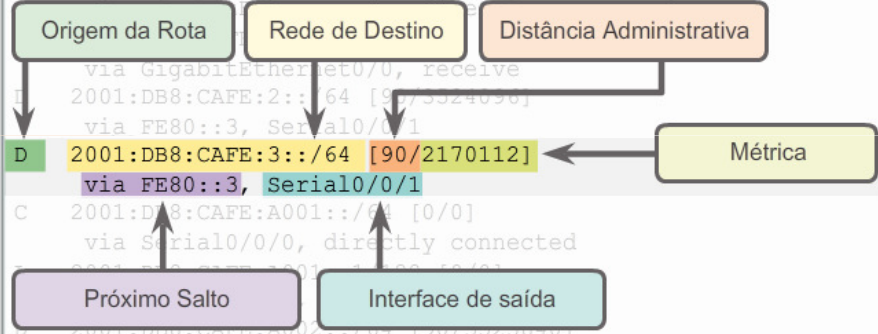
Origem da Rota

Rede de Destino

Distância Administrativa

via GigabitEthernet0/0, receive

D 2001:DB8:CAFE:2::/64 [90/3524096]

via FE80::3, Serial0/0/1

D 2001:DB8:CAFE:3::/64 [90/2170112]

via FE80::3, Serial0/0/1

Métrica

C 2001:DB8:CAFE:A001::/64 [0/0]

via Serial0/0/0, directly connected

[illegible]

Próximo Salto

Interface de saída